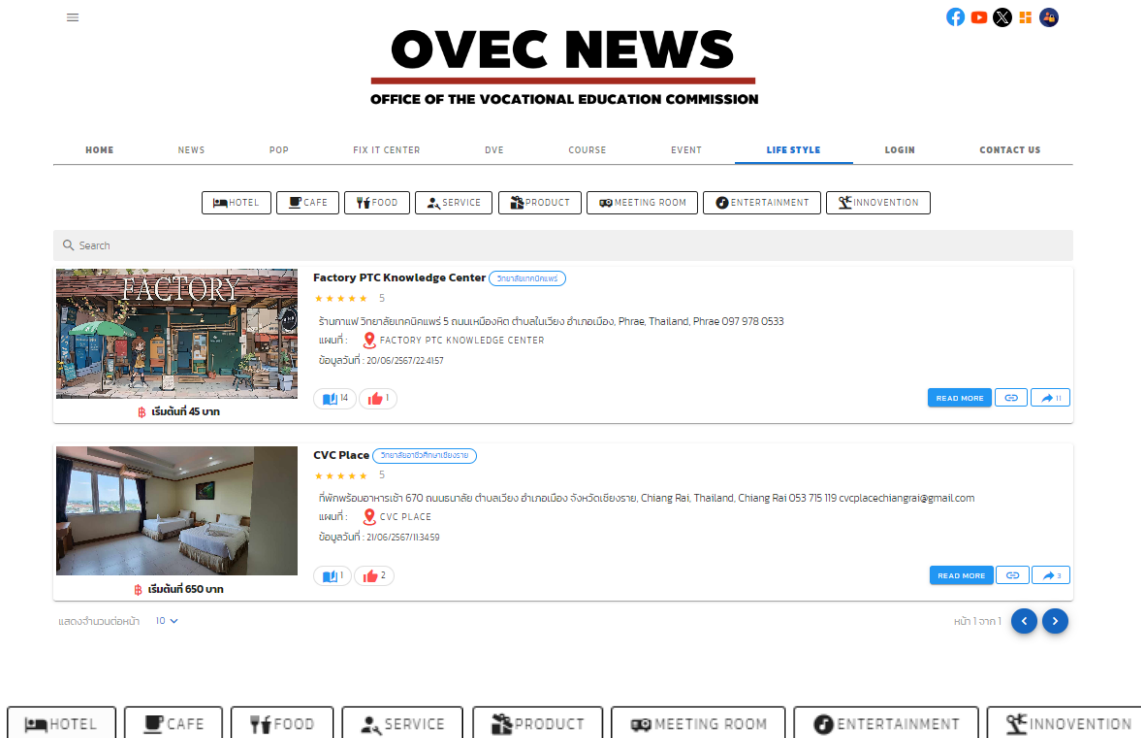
OVEC NEWS
OFFICE OF THE VOCATIONAL EDUCATION COMMISSION

HOME NEWS POP FIX IT CENTER DVE COURSE EVENT LIFE STYLE LOGIN CONTACT US

HOTEL CAFE FOOD SERVICE PRODUCT MEETING ROOM ENTERTAINMENT INNOVENTION

Search

FACTORY

Factory PTC Knowledge Center วิทยาลัยเทคนิคแพร่
5
ร้านกาแฟ วิทยาลัยเทคนิคแพร่ 5 ถนนเหมืองหิต ตำบลในเวียง อำเภอเมือง, Phrae, Thailand, Phrae 097 978 0533
แผนที่ : FACTORY PTC KNOWLEDGE CENTER
ข้อมูลวันที่ : 20/06/2567/22:41:57
14 1
เริ่มต้นที่ 45 บาท
READ MORE 11

CVC Place วิทยาลัยอาชีวศึกษาเชียงราย
5
ที่พักพร้อมอาหารเช้า 670 ถนนธนาลัย ตำบลเวียง อำเภอเมือง จังหวัดเชียงราย, Chiang Rai, Thailand, Chiang Rai 053 715 119 cvcplacechiangrai@gmail.com
แผนที่ : CVC PLACE
ข้อมูลวันที่ : 21/06/2567/11:34:59
1 2
เริ่มต้นที่ 650 บาท
READ MORE 3

แสดงจำนวนต่อหน้า 10
หน้า 1 จาก 1

HOTEL CAFE FOOD SERVICE PRODUCT MEETING ROOM ENTERTAINMENT INNOVENTION